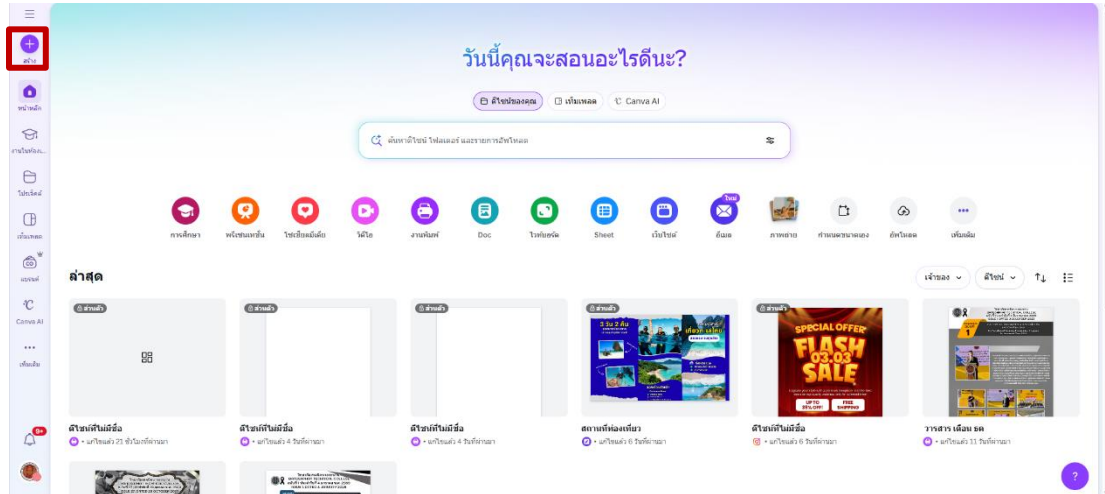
สร้าง

หน้าหลัก

งานในห้องเรียน

โปรเจ็กต์

เทมเพลต

แบรนด์

Canva AI

เพิ่มเติม

วันนี้คุณจะสอนอะไรดีนะ?

ดีไซน์ของคุณ | เทมเพลต | Canva AI

ค้นหาดีไซน์ โฟลเดอร์ และรายการอัพโหลด

การศึกษา | พรีเซนเทชั่น | โซเชียลมีเดีย | วิดีโอ | งานพิมพ์ | Doc | ไวท์บอร์ด | Sheet | เว็บไซต์ | อีเมล | ภาพถ่าย | กำหนดขนาดเอง | อัพโหลด | เพิ่มเติม

ใหม่

ล่าสุด

เจ้าของ | ดีไซน์

ส่วนตัว

ดีไซน์ที่ไม่มีชื่อ
• แก้ไขแล้ว 21 ชั่วโมงที่ผ่านมา

ดีไซน์ที่ไม่มีชื่อ
• แก้ไขแล้ว 4 วันที่ผ่านมา

ดีไซน์ที่ไม่มีชื่อ
• แก้ไขแล้ว 4 วันที่ผ่านมา

3 วัน 2 คืน
เที่ยวทะเล
สถานที่ท่องเที่ยว
• แก้ไขแล้ว 6 วันที่ผ่านมา

SPECIAL OFFER
FLASH 03.03 SALE
UP TO 50% OFF!
FREE SHIPPING
ดีไซน์ที่ไม่มีชื่อ
• แก้ไขแล้ว 6 วันที่ผ่านมา

วารสาร เดือน ธค
• แก้ไขแล้ว 11 วันที่ผ่านมา

9+

?